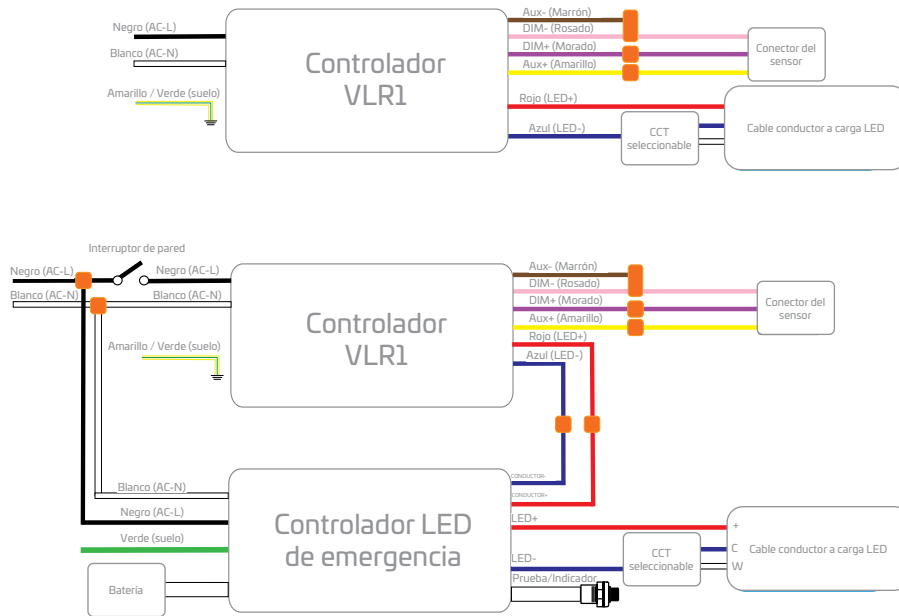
Negro (AC-L)
Blanco (AC-N)
Amarillo / Verde (suelo)
Controlador VLR1
Aux- (Marrón)
DIM- (Rosado)
DIM+ (Morado)
Aux+ (Amarillo)
Conector del sensor
Rojo (LED+)
Azul (LED-)
CCT seleccionable
Cable conductor a carga LED

Interruptor de pared
Negro (AC-L)
Negro (AC-L)
Blanco (AC-N)
Blanco (AC-N)
Amarillo / Verde (suelo)
Controlador VLR1
Aux- (Marrón)
DIM- (Rosado)
DIM+ (Morado)
Aux+ (Amarillo)
Conector del sensor
Rojo (LED+)
Azul (LED-)
Blanco (AC-N)
Negro (AC-L)
Verde (suelo)
Batería
Controlador LED de emergencia
CONDUCTOR-
CONDUCTOR+
LED+
LED-
Prueba/Indicador
CCT seleccionable
+
C
W
Cable conductor a carga LED